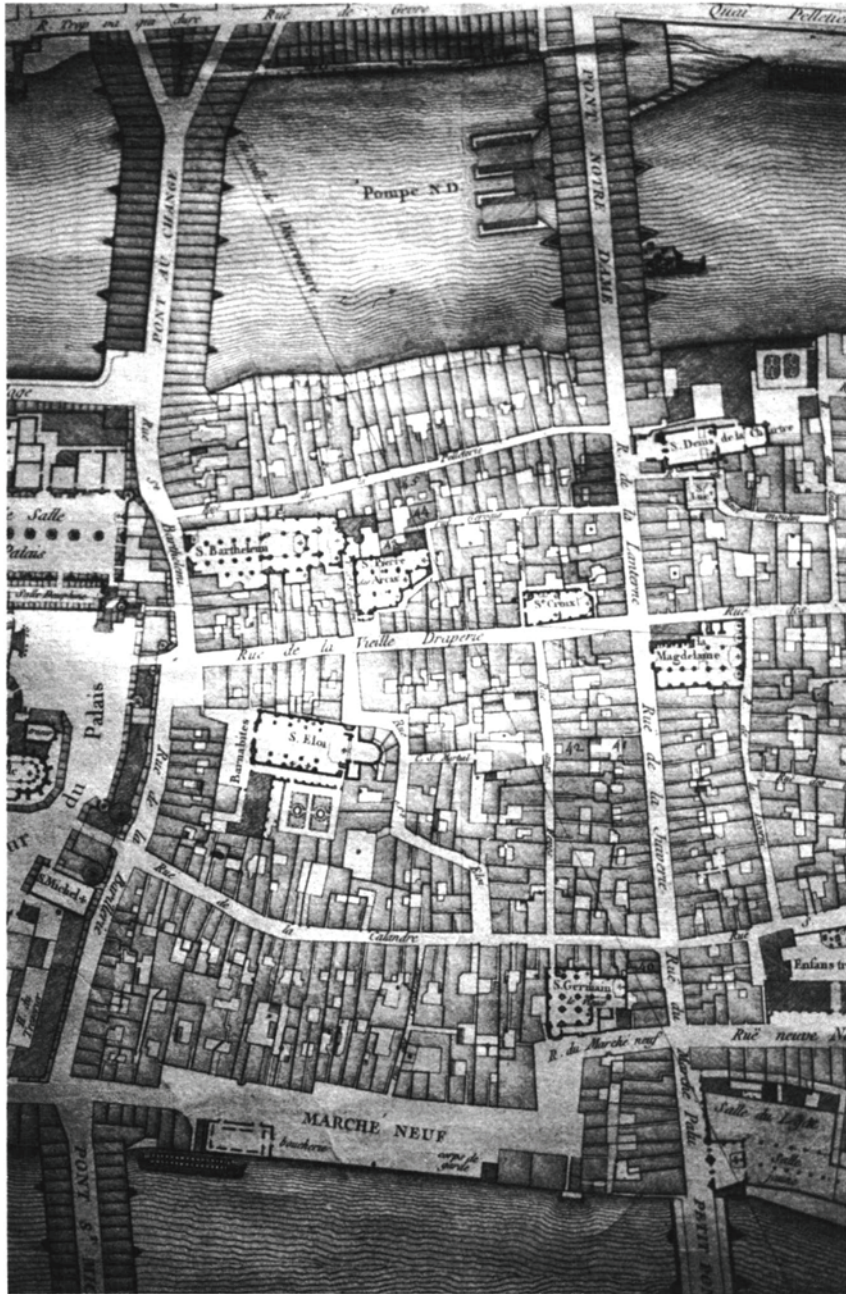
R. Trop va qui dure
Rue de Gevre
Quai Pelletier
Pompe N.D.
PONT AU CHANGE
PONT NOTRE DAME
Rue St Barthelemi
Pelleterie
S. Denis de la Chartre
Salle
Palais
S. Barthelemi
St Pierre des Arcis
Ste Croix
Rue de la Lanterne
Rue de la Vieille Draperie
la Magdelaine
Palais
S. Eloi
Barnabites
Rue de la Juiverie
Rue de la Barillerie
S. Michel
Rue de la Calandre
Enfans tr
S. Germain
Rue du
R. du Marché neuf
Rue neuve N
MARCHE NEUF
boucherie
corps de garde
Salle du Légat
PONT ST MIC
PETIT PONT
Marché Palu